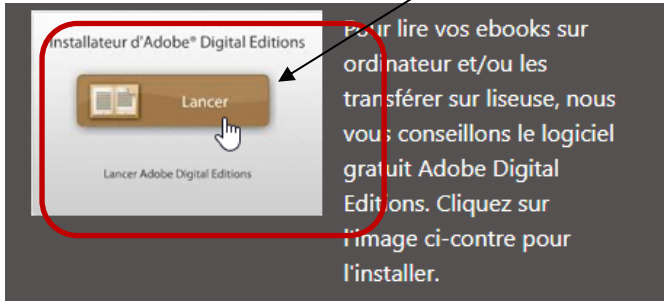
Installateur d'Adobe® Digital Editions

Lancer

Lancer Adobe Digital Editions

Pour lire vos ebooks sur ordinateur et/ou les transférer sur liseuse, nous vous conseillons le logiciel gratuit Adobe Digital Editions. Cliquez sur l'image ci-contre pour l'installer.